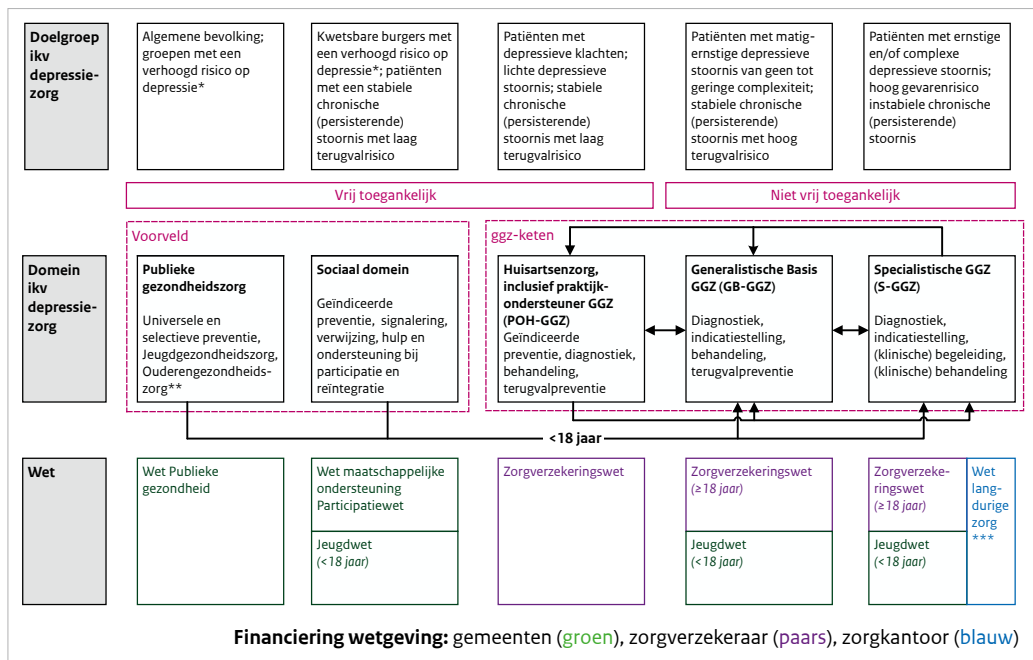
Doelgroep ikv depressiezorg

Algemene bevolking; groepen met een verhoogd risico op depressie*

Kwetsbare burgers met een verhoogd risico op depressie*; patiënten met een stabiele chronische (persisterende) stoornis met laag terugvalrisico

Patiënten met depressieve klachten; lichte depressieve stoornis; stabiele chronische (persisterende) stoornis met laag terugvalrisico

Patiënten met matig-ernstige depressieve stoornis van geen tot geringe complexiteit; stabiele chronische (persisterende) stoornis met hoog terugvalrisico

Patiënten met ernstige en/of complexe depressieve stoornis; hoog gevarenrisico instabiele chronische (persisterende) stoornis

Vrij toegankelijk

Niet vrij toegankelijk

Domein ikv depressiezorg

Voorveld

Publieke gezondheidszorg

Universele en selectieve preventie, Jeugdgezondheidszorg, Ouderengezondheidszorg**

Sociaal domein

Geïndiceerde preventie, signalering, verwijzing, hulp en ondersteuning bij participatie en reïntegratie

ggz-keten

Huisartsenzorg, inclusief praktijkondersteuner GGZ (POH-GGZ)
Geïndiceerde preventie, diagnostiek, behandeling, terugvalpreventie

Generalistische Basis GGZ (GB-GGZ)

Diagnostiek, indicatiestelling, behandeling, terugvalpreventie

Specialistische GGZ (S-GGZ)

Diagnostiek, indicatiestelling, (klinische) begeleiding, (klinische) behandeling

<18 jaar

Wet

Wet Publieke gezondheid

Wet maatschappelijke ondersteuning
Participatiewet

Jeugdwet
(<18 jaar)

Zorgverzekeringswet

Zorgverzekeringswet
(≥18 jaar)

Jeugdwet
(<18 jaar)

Zorgverzekeringswet
(≥18 jaar)

Jeugdwet
(<18 jaar)

Wet langdurige zorg
***

Financiering wetgeving: gemeenten (groen), zorgverzekeraar (paars), zorgkantoor (blauw)